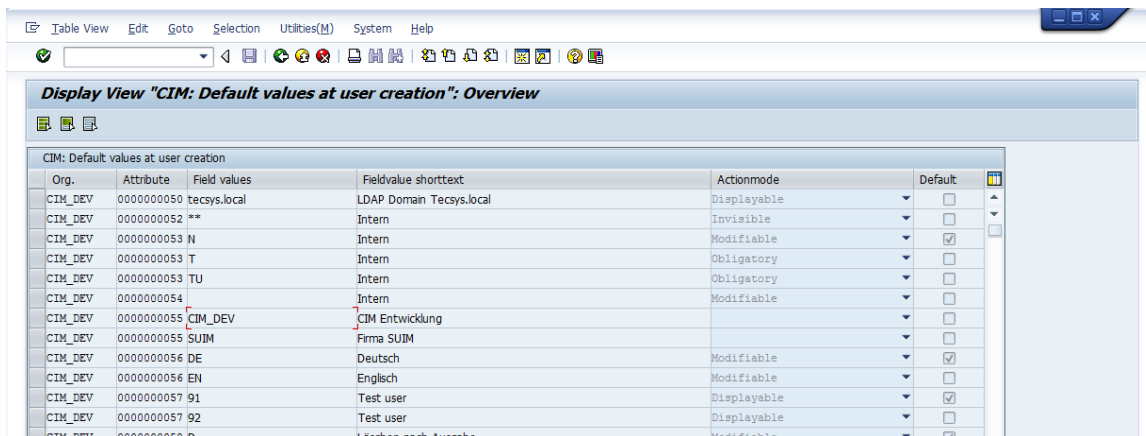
Table View Edit Goto Selection Utilities(M) System Help

Display View "CIM: Default values at user creation": Overview

CIM: Default values at user creation

| Org. | Attribute | Field values | Fieldvalue shorttext | Actionmode | Default |
|---|---|---|---|---|---|
| CIM_DEV | 0000000050 | tecsys.local | LDAP Domain Tecsys.local | Displayable | ☐ |
| CIM_DEV | 0000000052 | ** | Intern | Invisible | ☐ |
| CIM_DEV | 0000000053 | N | Intern | Modifiable | ☑ |
| CIM_DEV | 0000000053 | T | Intern | Obligatory | ☐ |
| CIM_DEV | 0000000053 | TU | Intern | Obligatory | ☐ |
| CIM_DEV | 0000000054 | | Intern | Modifiable | ☐ |
| CIM_DEV | 0000000055 | CIM_DEV | CIM Entwicklung | | ☐ |
| CIM_DEV | 0000000055 | SUIM | Firma SUIM | | ☐ |
| CIM_DEV | 0000000056 | DE | Deutsch | Modifiable | ☑ |
| CIM_DEV | 0000000056 | EN | Englisch | Modifiable | ☐ |
| CIM_DEV | 0000000057 | 91 | Test user | Displayable | ☑ |
| CIM_DEV | 0000000057 | 92 | Test user | Displayable | ☐ |
| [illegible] | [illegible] | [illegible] | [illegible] | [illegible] | ☐ |